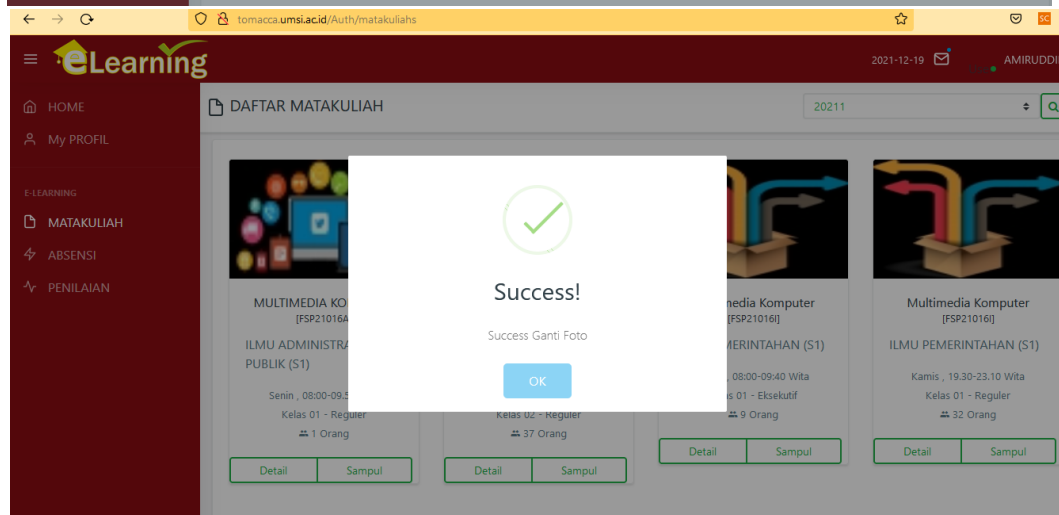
tomacca.umsi.ac.id/Auth/matakuliahs

eLearning

2021-12-19 AMIRUDDI

HOME
My PROFIL

E-LEARNING
MATAKULIAH
ABSENSI
PENILAIAN

DAFTAR MATAKULIAH

20211

MULTIMEDIA KO
[FSP21016A
ILMU ADMINISTRA
PUBLIK (S1)
Senin , 08:00-09.5
Kelas 01 - Reguler
1 Orang
Detail Sampul

Kelas 02 - Reguler
37 Orang
Detail Sampul

media Komputer
[FSP21016I]
MERINTAHAN (S1)
, 08:00-09:40 Wita
s 01 - Eksekutif
9 Orang
Detail Sampul

Multimedia Komputer
[FSP21016I]
ILMU PEMERINTAHAN (S1)
Kamis , 19.30-23.10 Wita
Kelas 01 - Reguler
32 Orang
Detail Sampul

Success!
Success Ganti Foto
OK